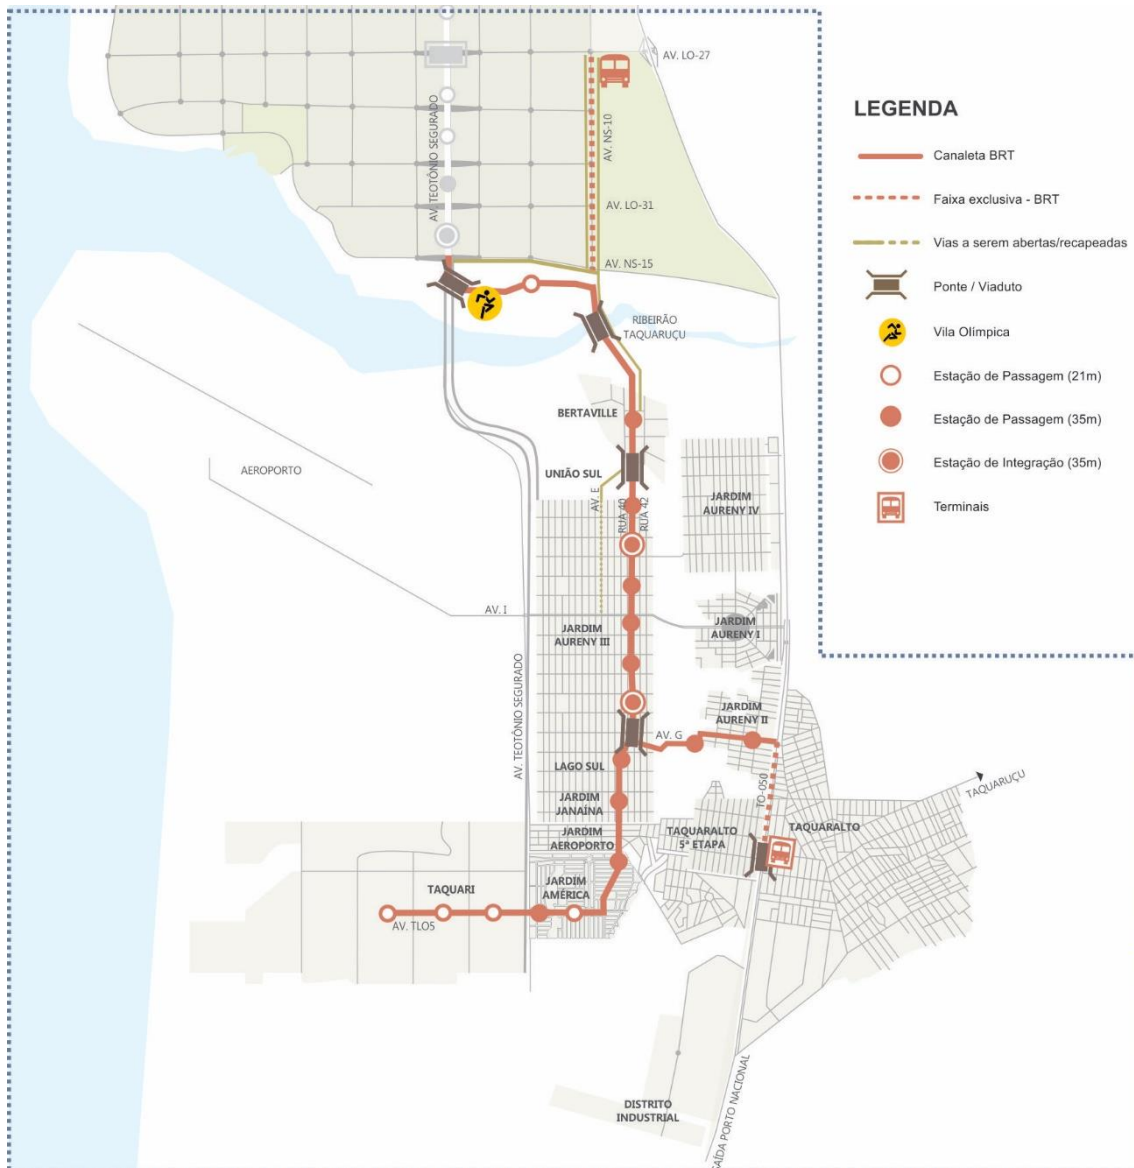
AV. LO-27

LEGENDA

Canaleta BRT

Faixa exclusiva - BRT

Vias a serem abertas/recapeadas

Ponte / Viaduto

Vila Olímpica

Estação de Passagem (21m)

Estação de Passagem (35m)

Estação de Integração (35m)

Terminais

AV. TEOTÔNIO SEGURADO

AV. NS-10

AV. LO-31

AV. NS-15

RIBEIRÃO TAQUARUÇU

AEROPORTO

BERTAVILLE

UNIÃO SUL

AV. E

RUA 40

RUA 42

JARDIM AURENY IV

AV. I

JARDIM AURENY I

JARDIM AURENY III

AV. TEOTÔNIO SEGURADO

JARDIM AURENY II

AV. G

LAGO SUL

JARDIM JANAÍNA

JARDIM AEROPORTO

TO-050

TAQUARUÇU

TAQUARALTO 5ª ETAPA

TAQUARALTO

TAQUARI

JARDIM AMÉRICA

AV. TLO5

DISTRITO INDUSTRIAL

SAÍDA PORTO NACIONAL